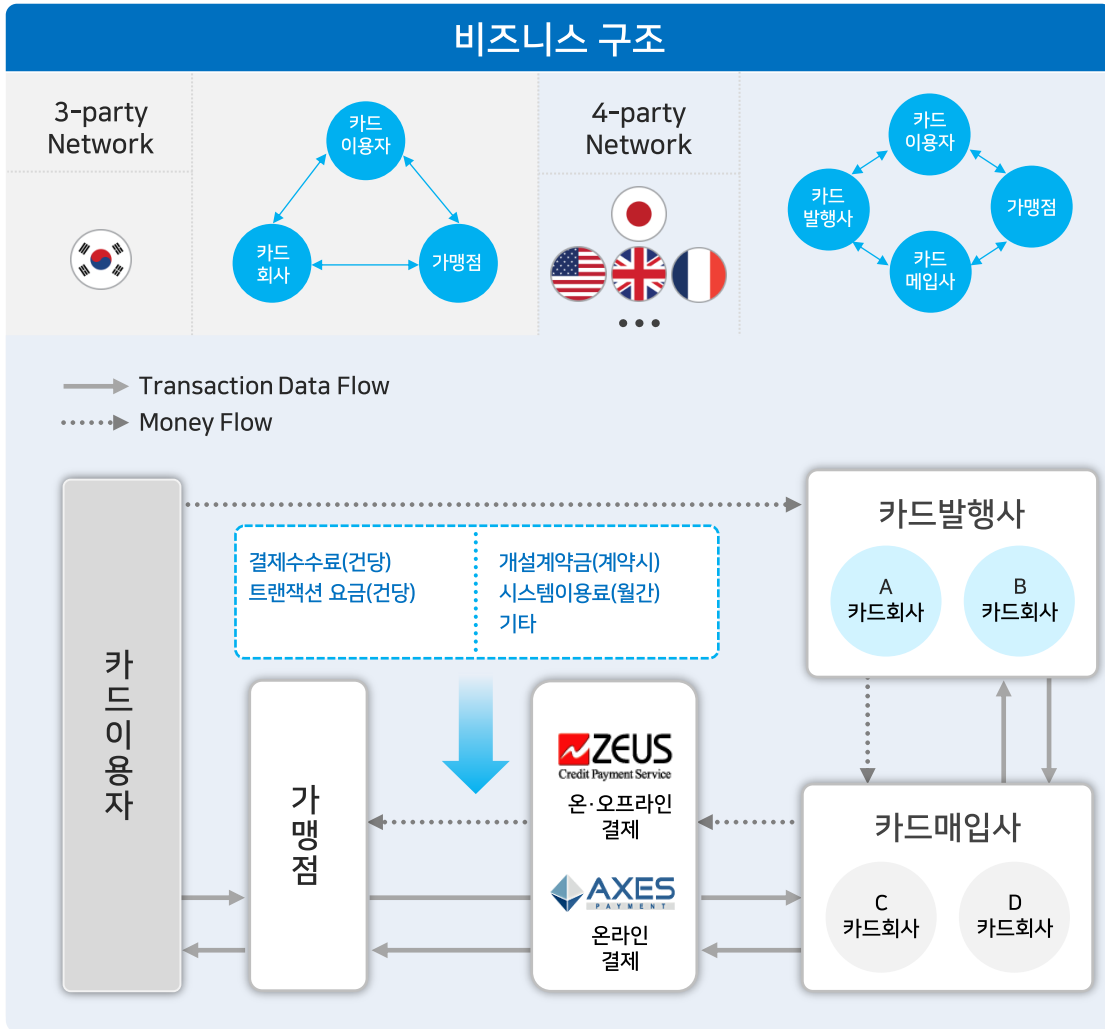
비즈니스 구조

3-party Network

카드 이용자
카드 회사
가맹점

4-party Network

카드 이용자
카드 발행사
가맹점
카드 매입사

Transaction Data Flow
Money Flow

카드이용자

결제수수료(건당)
트랜잭션 요금(건당)

개설계약금(계약시)
시스템이용료(월간)
기타

가맹점

ZEUS
Credit Payment Service
온·오프라인 결제

AXES
PAYMENT
온라인 결제

카드발행사
A 카드회사
B 카드회사

카드매입사
C 카드회사
D 카드회사